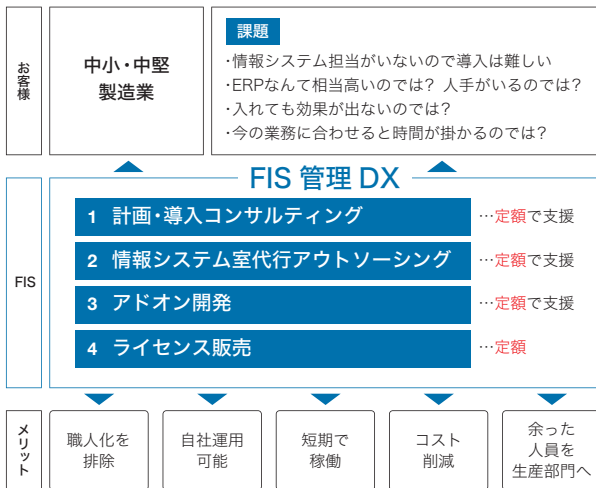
お客様

中小・中堅
製造業

課題
・情報システム担当がいないので導入は難しい
・ERPなんて相当高いのでは？ 人手がいるのでは？
・入れても効果が出ないのでは？
・今の業務に合わせると時間が掛かるのでは？

FIS

FIS 管理 DX

1 計画・導入コンサルティング …定額で支援
2 情報システム室代行アウトソーシング …定額で支援
3 アドオン開発 …定額で支援
4 ライセンス販売 …定額

メリット

職人化を排除

自社運用可能

短期で稼働

コスト削減

余った人員を生産部門へ